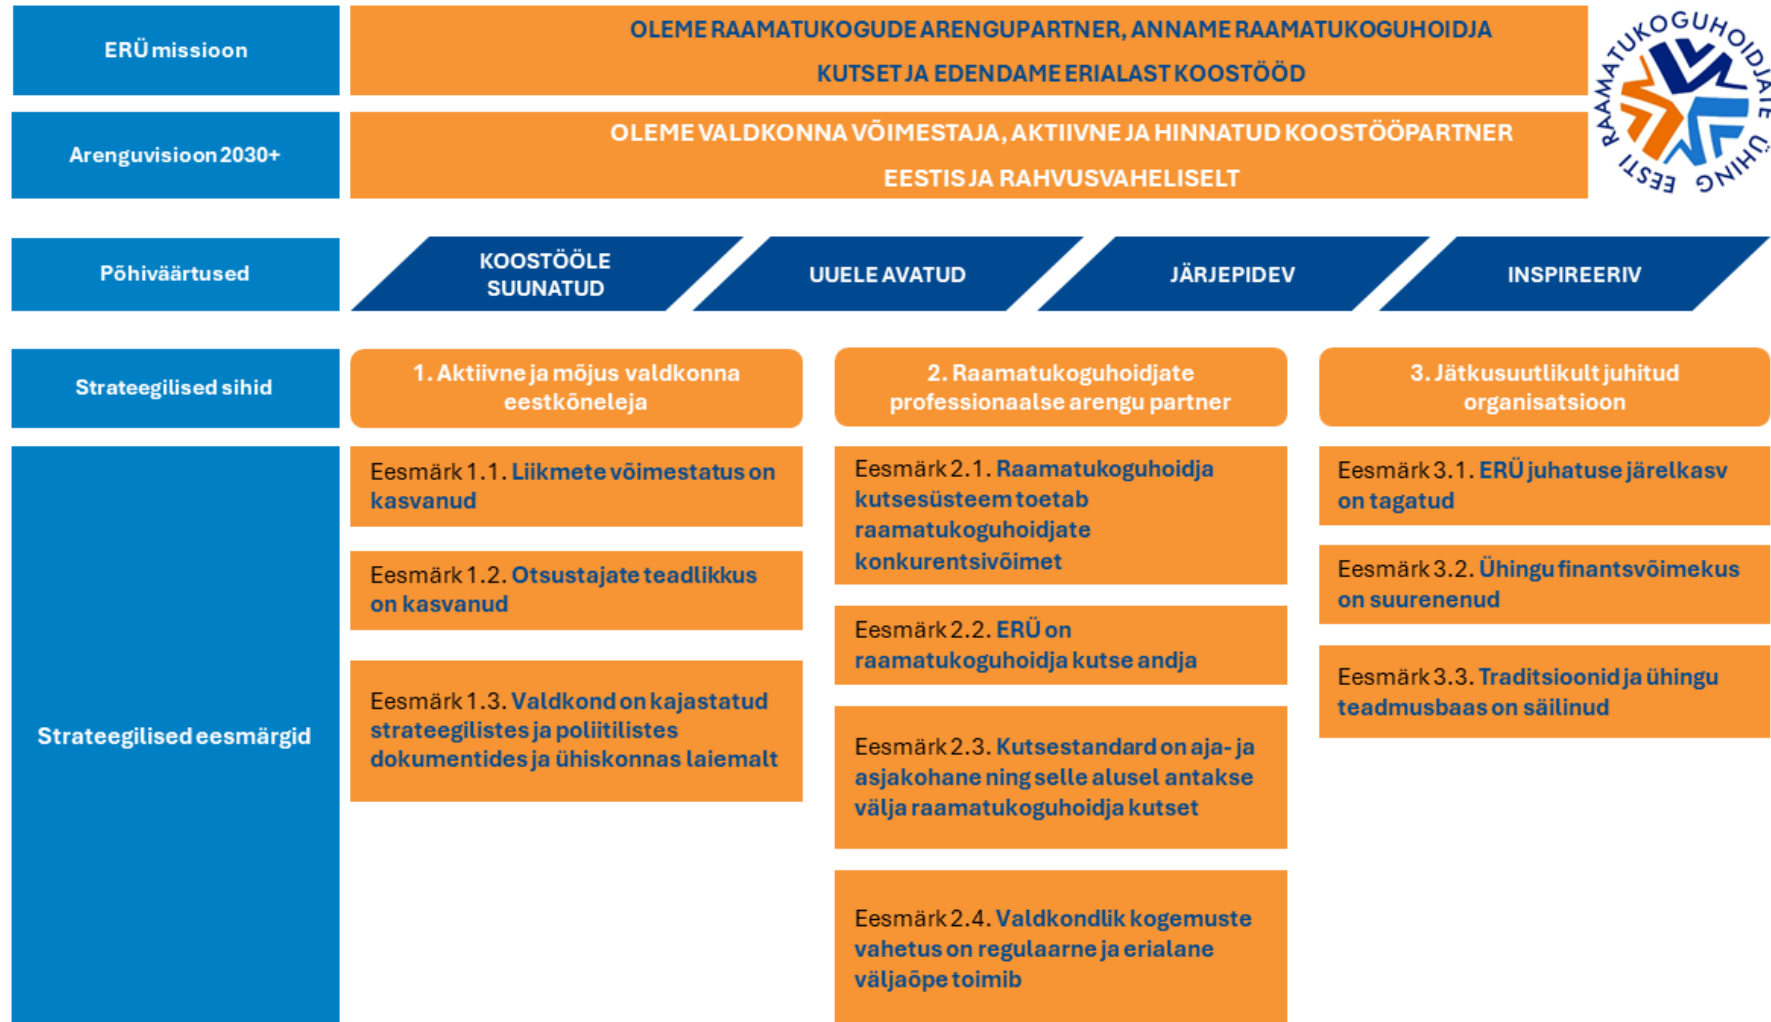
ERÜ missioon

OLEME RAAMATUKOGUDE ARENGUPARTNER, ANNAME RAAMATUKOGUHOIDJA KUTSET JA EDENDAME ERIALAST KOOSTÖÖD

EESTI RAAMATUKOGUHOIDJATE ÜHING

Arenguvisioon 2030+

OLEME VALDKONNA VÕIMESTAJA, AKTIIVNE JA HINNATUD KOOSTÖÖPARTNER EESTIS JA RAHVUSVAHELISELT

Põhiväärtused

KOOSTÖÖLE SUUNATUD

UUELE AVATUD

JÄRJEPIDEV

INSPIREERIV

Strateegilised sihid

1. Aktiivne ja mõjus valdkonna eestkõneleja

2. Raamatukoguhoidjate professionaalse arengu partner

3. Jätkusuutlikult juhitud organisatsioon

Strateegilised eesmärgid

Eesmärk 1.1. Liikmete võimestatus on kasvanud

Eesmärk 1.2. Otsustajate teadlikkus on kasvanud

Eesmärk 1.3. Valdkond on kajastatud strateegilistes ja poliitilistes dokumentides ja ühiskonnas laiemalt

Eesmärk 2.1. Raamatukoguhoidja kutsesüsteem toetab raamatukoguhoidjate konkurentsivõimet

Eesmärk 2.2. ERÜ on raamatukoguhoidja kutse andja

Eesmärk 2.3. Kutsestandard on aja- ja asjakohane ning selle alusel antakse välja raamatukoguhoidja kutset

Eesmärk 2.4. Valdkondlik kogemuste vahetus on regulaarne ja erialane väljaõpe toimib

Eesmärk 3.1. ERÜ juhatuse järelkasv on tagatud

Eesmärk 3.2. Ühingu finantsvõimekus on suurenenud

Eesmärk 3.3. Traditsioonid ja ühingu teadmusbaas on säilinud